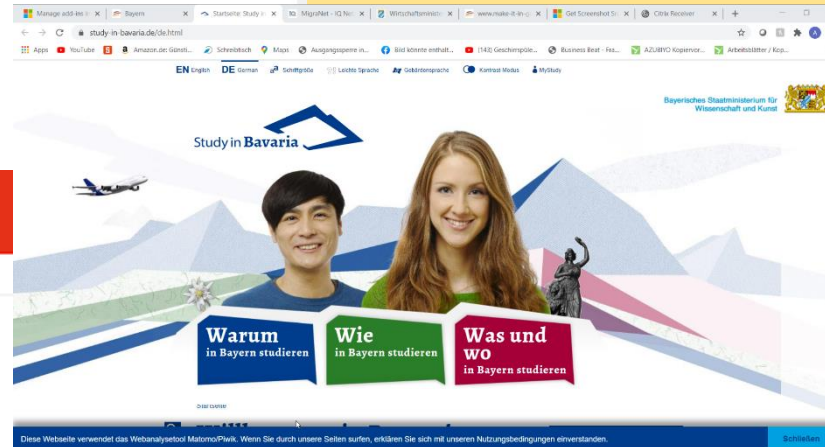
Manage add-ins | Bayern | Startseite: Study in | MigraNet - IQ Net | Wirtschaftsministe | www.make-it-in-g | Get Screenshot St | Citrix Receiver

study-in-bavaria.de/de.html

Apps YouTube Amazon.de: Günsti... Schreibtisch Maps Ausgangssperre in... Bild könnte enthalt... (143) Geschimpfte... iBusiness Beat - Fea... AZUBIYO Kopiervor... Arbeitsblätter / Kop...

EN English DE German Schriftgröße Leichte Sprache Gebärdensprache Kontrast-Modus MyStudy

Bayerisches Staatsministerium für Wissenschaft und Kunst

Study in Bavaria

Warum in Bayern studieren

Wie in Bayern studieren

Was und wo in Bayern studieren

Startseite

Diese Webseite verwendet das Webanalysetool Matomo/Piwik. Wenn Sie durch unsere Seiten surfen, erklären Sie sich mit unseren Nutzungsbedingungen einverstanden.

Schließen